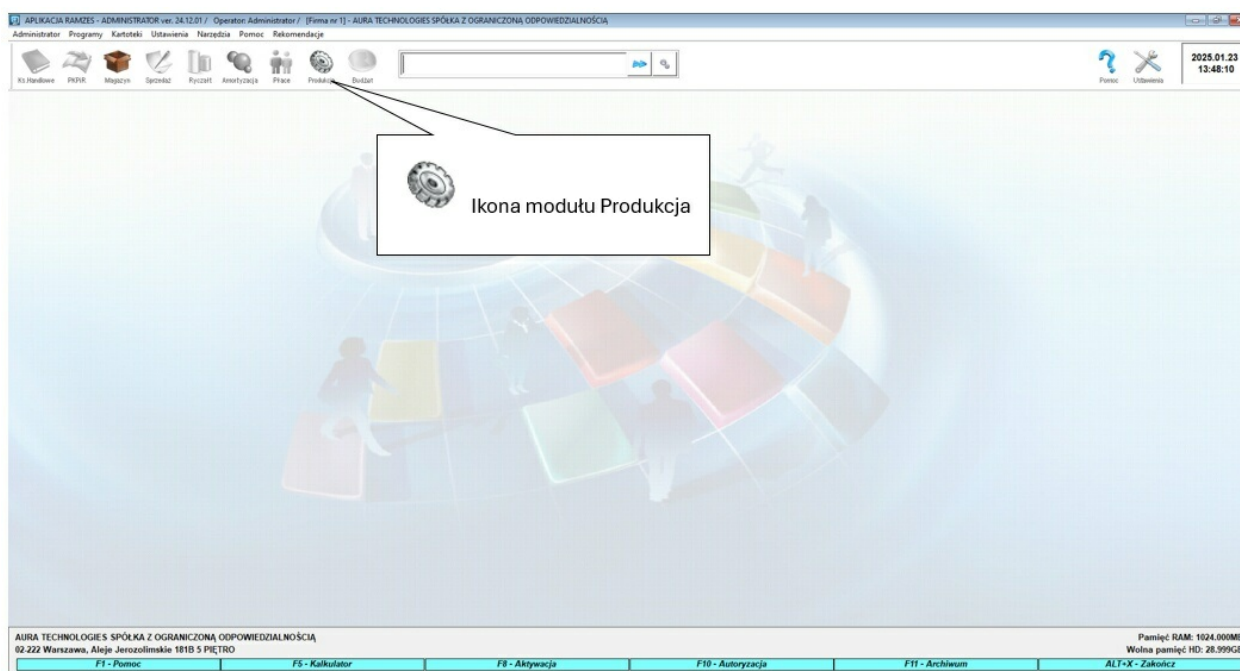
APLIKACJA RAMZES - ADMINISTRATOR ver. 24.12.01 / Operator: Administrator / [Firma nr 1] - AURA TECHNOLOGIES SPÓŁKA Z OGRANICZONĄ ODPOWIEDZIALNOŚCIĄ

Administrator Programy Kartoteki Ustawienia Narzędzia Pomoc Rekomendacje

Ks.Handlowe PKPiR Magazyn Sprzedaż Ryczałt Amortyzacja Płace Produkcja Budżet

Pomoc Ustawienia

2025.01.23
13:48:10

Ikona modułu Produkcja

AURA TECHNOLOGIES SPÓŁKA Z OGRANICZONĄ ODPOWIEDZIALNOŚCIĄ
02-222 Warszawa, Aleje Jerozolimskie 181B 5 PIĘTRO

Pamięć RAM: 1024.000MB
Wolna pamięć HD: 28.999GB

| F1 - Pomoc | F5 - Kalkulator | F8 - Aktywacja | F10 - Autoryzacja | F11 - Archiwum | ALT+X - Zakończ |
|---|---|---|---|---|---|